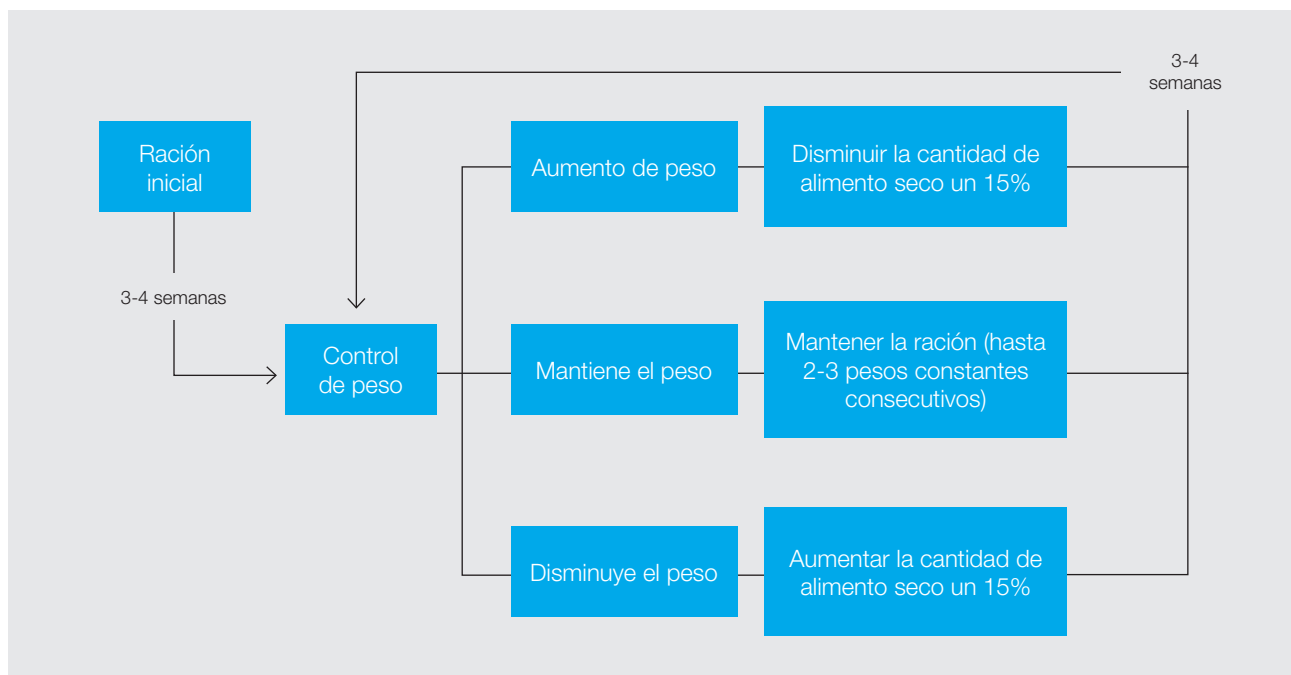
3-4 semanas

Ración inicial

3-4 semanas

Control de peso

Aumento de peso

Disminuir la cantidad de alimento seco un 15%

Mantiene el peso

Mantener la ración (hasta 2-3 pesos constantes consecutivos)

Disminuye el peso

Aumentar la cantidad de alimento seco un 15%